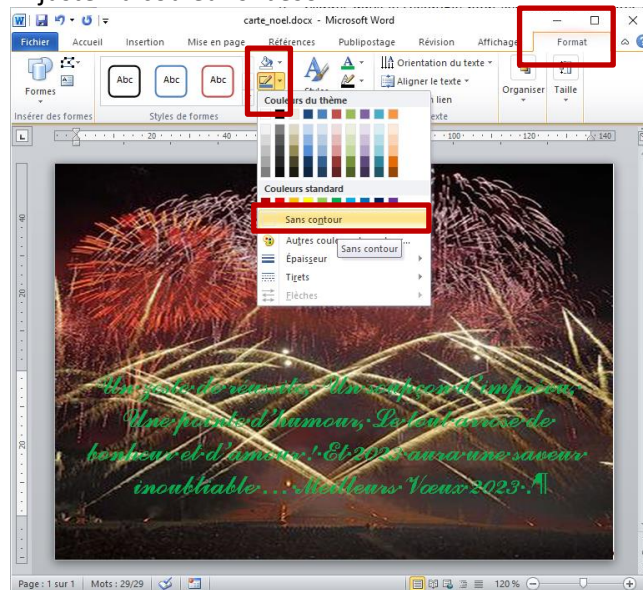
carte_noel.docx - Microsoft Word

Fichier Accueil Insertion Mise en page Références Publipostage Révision Affichage Format

Formes
Insérer des formes
Abc Abc Abc
Styles de formes
Styles
Orientation du texte
Aligner le texte
Créer un lien
Texte
Organiser
Taille

Couleurs du thème
Couleurs standard
Sans contour
Autres couleurs
Sans contour
Épaisseur
Tirets
Flèches

Un zeste de réussite, Un soupçon d'impréveu, Une pointe d'humour, Le tout arrosé de bonheur et d'amour ! Et 2023 aura une saveur inoubliable ... Meilleurs Vœux 2023 ¶

Page : 1 sur 1 Mots : 29/29 120 %